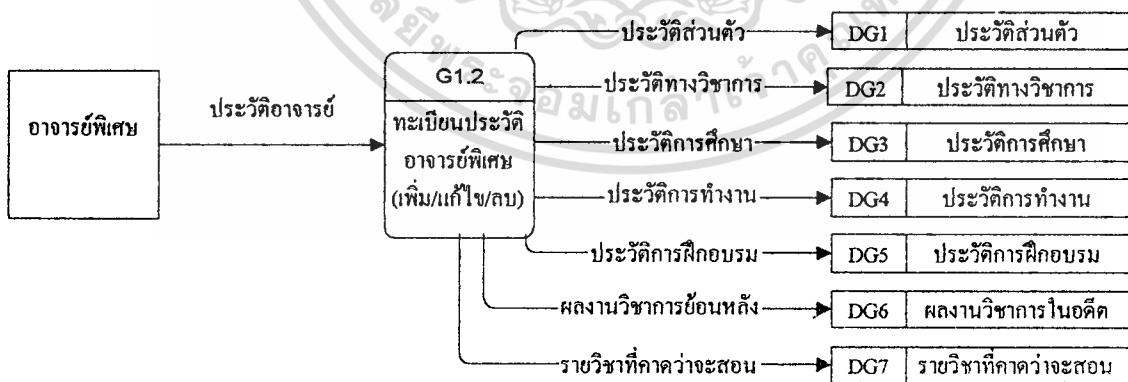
อาจารย์พิเศษ

ประวัติอาจารย์

G1.2

ทะเบียนประวัติอาจารย์พิเศษ (เพิ่ม/แก้ไข/ลบ)

ประวัติส่วนตัว

ประวัติทางวิชาการ

ประวัติการศึกษา

ประวัติการทำงาน

ประวัติการฝึกอบรม

ผลงานวิชาการย้อนหลัง

รายวิชาที่คาดว่าจะสอน

| DG1 | ประวัติส่วนตัว |
|---|---|
| DG2 | ประวัติทางวิชาการ |
| DG3 | ประวัติการศึกษา |
| DG4 | ประวัติการทำงาน |
| DG5 | ประวัติการฝึกอบรม |
| DG6 | ผลงานวิชาการในอดีต |
| DG7 | รายวิชาที่คาดว่าจะสอน |